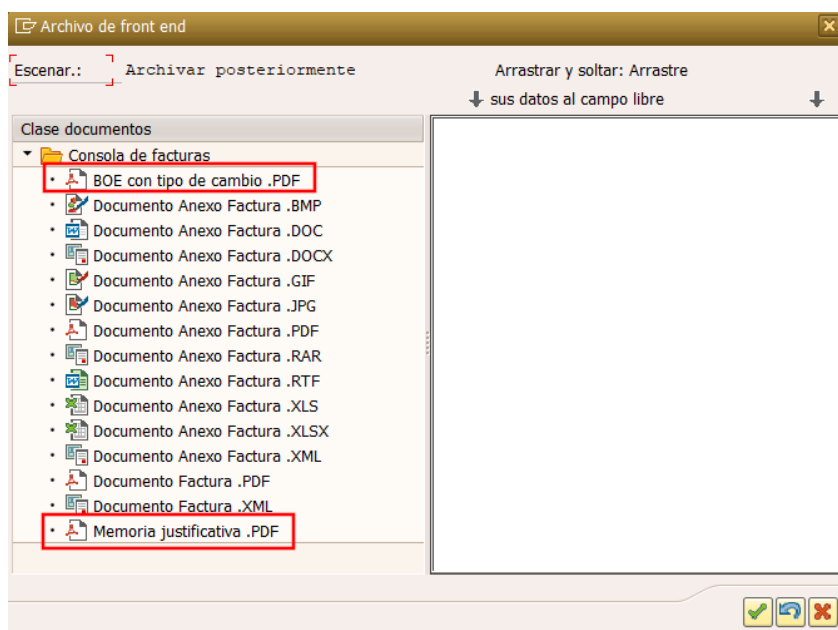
Archivo de front end

Escenar.: Archivar posteriormente

Arrastrar y soltar: Arrastre
sus datos al campo libre

Clase documentos
Consola de facturas
BOE con tipo de cambio .PDF
Documento Anexo Factura .BMP
Documento Anexo Factura .DOC
Documento Anexo Factura .DOCX
Documento Anexo Factura .GIF
Documento Anexo Factura .JPG
Documento Anexo Factura .PDF
Documento Anexo Factura .RAR
Documento Anexo Factura .RTF
Documento Anexo Factura .XLS
Documento Anexo Factura .XLSX
Documento Anexo Factura .XML
Documento Factura .PDF
Documento Factura .XML
Memoria justificativa .PDF